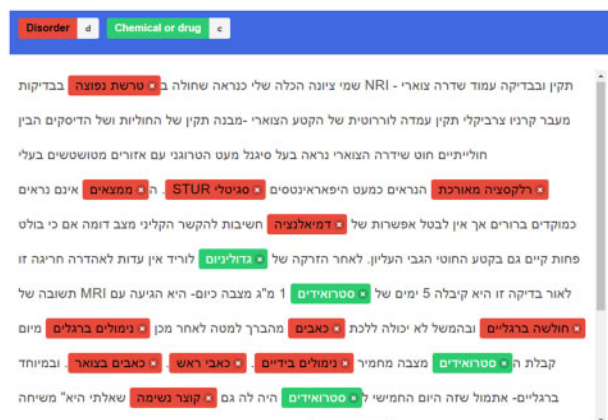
Disorder d Chemical or drug c

תקין ובבדיקה עמוד שדרה צווארי - NRI שמי ציוונה הכלה שלי כנראה שחולה ב × טרשת נפוצה בבדיקות מעבר קרניו צרביקלי תקין עמדה לורדוטית של הקטע הצווארי -מבנה תקין של החוליות ושל הדיסקים הבין חולייתיים חוט שידרה הצווארי נראה בעל סיגנל מעט הטרוגני עם אזורים מטושטשים בעלי × רלקפציה מאורכת הנראים כמעט היפראינטנסים × סגיטלי STUR . ה × ממצאים אינם נראים כמוקדים ברורים אך אין לבטל אפשרות של × דמיאלנציה חשיבות להקשר הקליני מצב דומה אם כי בולט פחות קיים גם בקטע החוטי הגבי העליון. לאחר הזריקה של × גדוליניום לוריד אין עדות להאדרה חריגה זו לאור בדיקה זו היא קיבלה 5 ימים של × סטרואידים 1 מ"ג מצבה כיום- היא הגיעה עם MRI תשובה של × חולשה ברגליים ובהמשל לא יכולה ללכת × כאבים מהבורך למטה לאחר מכן × נימולים ברגליים מיום קבלת ה × סטרואידים מצבה מחמיר × נימולים בידיים . × כאבי ראש . × כאבים בצואר . ובמיוחד ברגליים- אתמול שזה היום החמישי ל × סטרואידים היה לה גם × קוצר נשימה שאלתי היא" משיחה